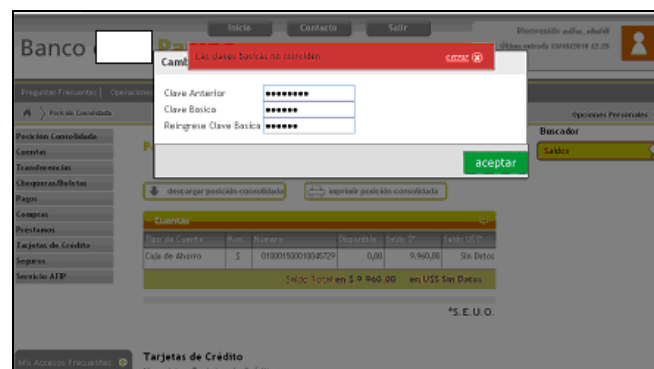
Inicio Contacto Salir

Bienvenido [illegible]
Ultima entrada 03/08/2018 12:25

Banco

Preguntas Frecuentes | Operaciones

Posición Consolidada

Opciones Personales

Posición Consolidada
Cuentas
Transferencias
Chequeras/Boletas
Pagos
Compras
Prestamos
Tarjetas de Crédito
Seguros
Servicio AFIP

Camb

Las claves basicas no coinciden. cerrar

Clave Anterior ••••••••
Clave Basica ••••••
Reingrese Clave Basica ••••••

aceptar

Buscador
Saldos

descargar posición consolidada
imprimir posición consolidada

Cuentas

| Tipo de Cuenta | Mon. | Número | Disponible | Saldo $ | Saldo U$S |
|---|---|---|---|---|---|
| Caja de Ahorro | $ | 0100015000100045729 | 0,00 | 9.960,00 | Sin Datos |

Saldo Total en $ 9.960,00 en U$S Sin Datos

*S.E.U.O.

Mis Accesos Frecuentes

Tarjetas de Crédito